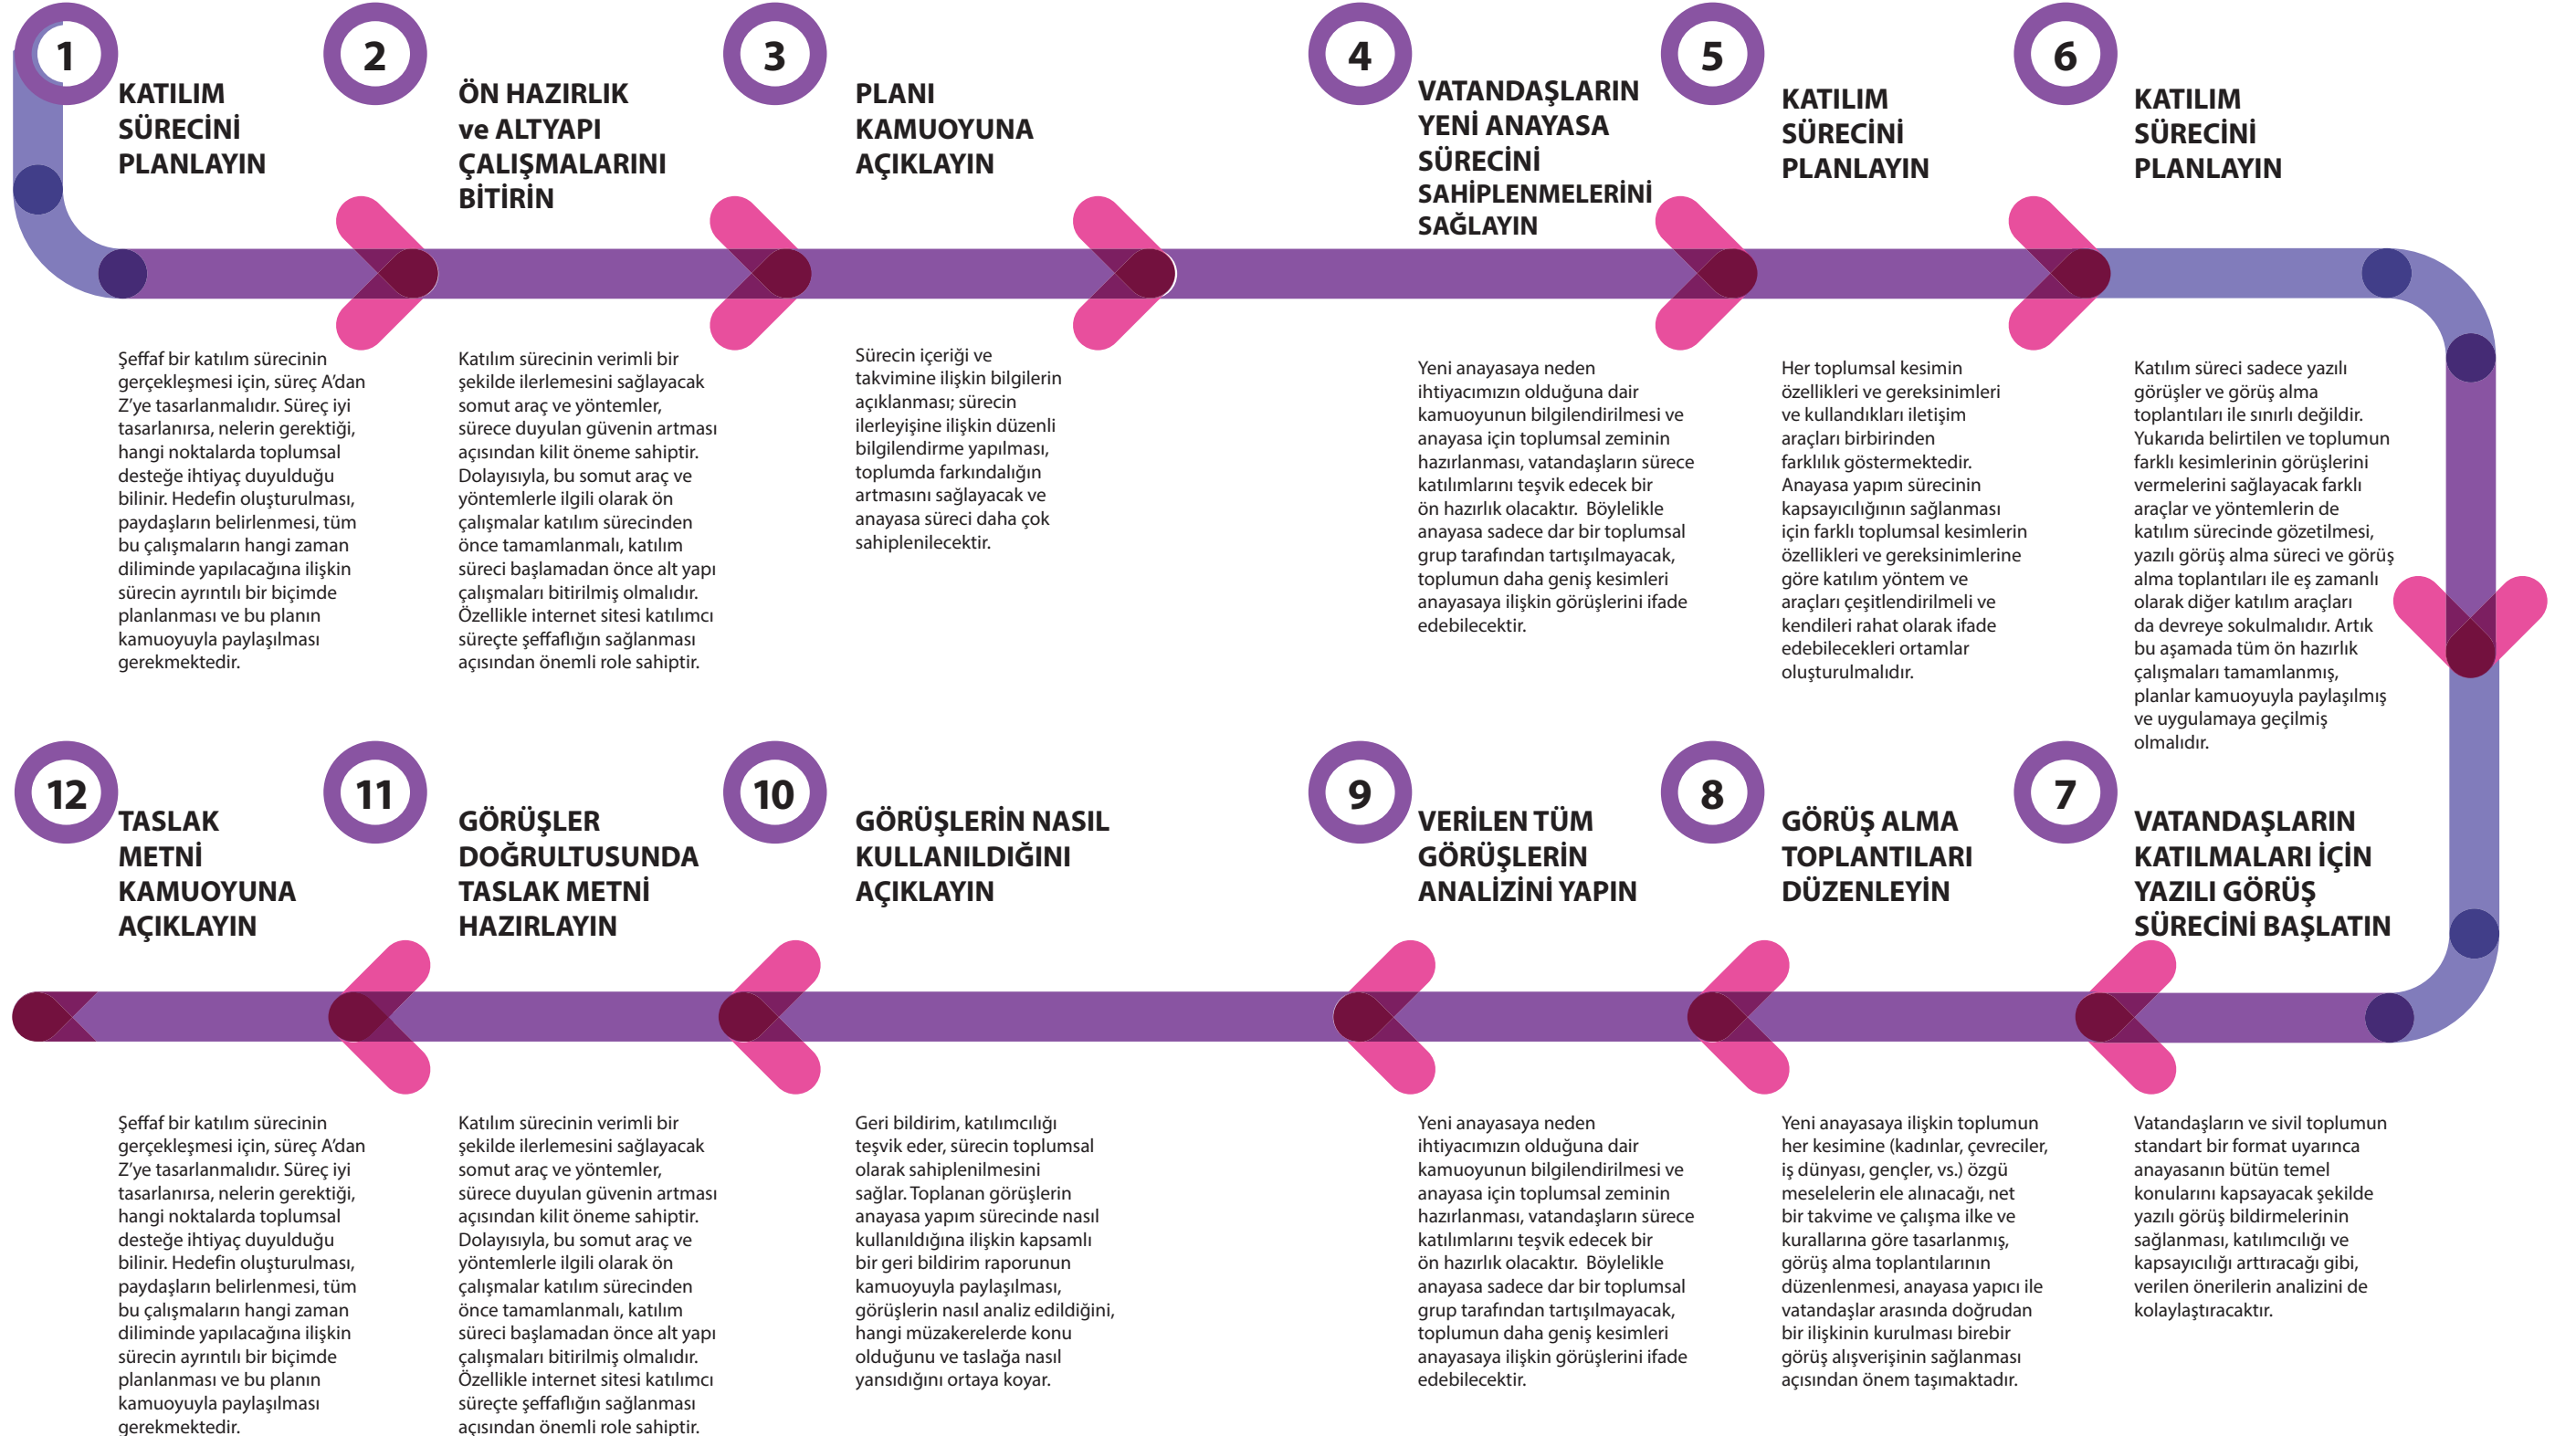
1
KATILIM SÜRECİNİ PLANLAYIN

Şeffaf bir katılım sürecinin gerçekleşmesi için, süreç A'dan Z'ye tasarlanmalıdır. Süreç iyi tasarlanırsa, nelerin gerektiği, hangi noktalarda toplumsal desteğe ihtiyaç duyulduğu bilinir. Hedefin oluşturulması, paydaşların belirlenmesi, tüm bu çalışmaların hangi zaman diliminde yapılacağına ilişkin sürecin ayrıntılı bir biçimde planlanması ve bu planın kamuoyuyla paylaşılması gerekmektedir.

2
ÖN HAZIRLIK ve ALTYAPI ÇALIŞMALARINI BİTİRİN

Katılım sürecinin verimli bir şekilde ilerlemesini sağlayacak somut araç ve yöntemler, sürece duyulan güvenin artması açısından kilit öneme sahiptir. Dolayısıyla, bu somut araç ve yöntemlerle ilgili olarak ön çalışmalar katılım sürecinden önce tamamlanmalı, katılım süreci başlamadan önce alt yapı çalışmaları bitirilmiş olmalıdır. Özellikle internet sitesi katılımcı süreçte şeffaflığın sağlanması açısından önemli role sahiptir.

3
PLANI KAMUOYUNA AÇIKLAYIN

Sürecin içeriği ve takvimine ilişkin bilgilerin açıklanması; sürecin ilerleyişine ilişkin düzenli bilgilendirme yapılması, toplumda farkındalığın artmasını sağlayacak ve anayasa süreci daha çok sahiplenilecektir.

4
VATANDAŞLARIN YENİ ANAYASA SÜRECİNİ SAHİPLENMELERİNİ SAĞLAYIN

Yeni anayasaya neden ihtiyacımızın olduğuna dair kamuoyunun bilgilendirilmesi ve anayasa için toplumsal zeminin hazırlanması, vatandaşların sürece katılımlarını teşvik edecek bir ön hazırlık olacaktır. Böylelikle anayasa sadece dar bir toplumsal grup tarafından tartışılmayacak, toplumun daha geniş kesimleri anayasaya ilişkin görüşlerini ifade edebilecektir.

5
KATILIM SÜRECİNİ PLANLAYIN

Her toplumsal kesimin özellikleri ve gereksinimleri ve kullandıkları iletişim araçları birbirinden farklılık göstermektedir. Anayasa yapım sürecinin kapsayıcılığının sağlanması için farklı toplumsal kesimlerin özellikleri ve gereksinimlerine göre katılım yöntem ve araçları çeşitlendirilmeli ve kendileri rahat olarak ifade edebilecekleri ortamlar oluşturulmalıdır.

6
KATILIM SÜRECİNİ PLANLAYIN

Katılım süreci sadece yazılı görüşler ve görüş alma toplantıları ile sınırlı değildir. Yukarıda belirtilen ve toplumun farklı kesimlerinin görüşlerini vermelerini sağlayacak farklı araçlar ve yöntemlerin de katılım sürecinde gözetilmesi, yazılı görüş alma süreci ve görüş alma toplantıları ile eş zamanlı olarak diğer katılım araçları da devreye sokulmalıdır. Artık bu aşamada tüm ön hazırlık çalışmaları tamamlanmış, planlar kamuoyuyla paylaşılmış ve uygulamaya geçilmiş olmalıdır.

12
TASLAK METNİ KAMUOYUNA AÇIKLAYIN

11
GÖRÜŞLER DOĞRULTUSUNDA TASLAK METNİ HAZIRLAYIN

10
GÖRÜŞLERİN NASIL KULLANILDIĞINI AÇIKLAYIN

9
VERİLEN TÜM GÖRÜŞLERİN ANALİZİNİ YAPIN

8
GÖRÜŞ ALMA TOPLANTILARI DÜZENLEYİN

7
VATANDAŞLARIN KATILMALARI İÇİN YAZILI GÖRÜŞ SÜRECİNİ BAŞLATIN

Şeffaf bir katılım sürecinin gerçekleşmesi için, süreç A'dan Z'ye tasarlanmalıdır. Süreç iyi tasarlanırsa, nelerin gerektiği, hangi noktalarda toplumsal desteğe ihtiyaç duyulduğu bilinir. Hedefin oluşturulması, paydaşların belirlenmesi, tüm bu çalışmaların hangi zaman diliminde yapılacağına ilişkin sürecin ayrıntılı bir biçimde planlanması ve bu planın kamuoyuyla paylaşılması gerekmektedir.

Katılım sürecinin verimli bir şekilde ilerlemesini sağlayacak somut araç ve yöntemler, sürece duyulan güvenin artması açısından kilit öneme sahiptir. Dolayısıyla, bu somut araç ve yöntemlerle ilgili olarak ön çalışmalar katılım sürecinden önce tamamlanmalı, katılım süreci başlamadan önce alt yapı çalışmaları bitirilmiş olmalıdır. Özellikle internet sitesi katılımcı süreçte şeffaflığın sağlanması açısından önemli role sahiptir.

Geri bildirim, katılımcılığı teşvik eder, sürecin toplumsal olarak sahiplenilmesini sağlar. Toplanan görüşlerin anayasa yapım sürecinde nasıl kullanıldığına ilişkin kapsamlı bir geri bildirim raporunun kamuoyuyla paylaşılması, görüşlerin nasıl analiz edildiğini, hangi müzakerelerde konu olduğunu ve taslağa nasıl yansıdığını ortaya koyar.

Yeni anayasaya neden ihtiyacımızın olduğuna dair kamuoyunun bilgilendirilmesi ve anayasa için toplumsal zeminin hazırlanması, vatandaşların sürece katılımlarını teşvik edecek bir ön hazırlık olacaktır. Böylelikle anayasa sadece dar bir toplumsal grup tarafından tartışılmayacak, toplumun daha geniş kesimleri anayasaya ilişkin görüşlerini ifade edebilecektir.

Yeni anayasaya ilişkin toplumun her kesimine (kadınlar, çevreciler, iş dünyası, gençler, vs.) özgü meselelerin ele alınacağı, net bir takvime ve çalışma ilke ve kurallarına göre tasarlanmış, görüş alma toplantılarının düzenlenmesi, anayasa yapıcı ile vatandaşlar arasında doğrudan bir ilişkinin kurulması birebir görüş alışverişinin sağlanması açısından önem taşımaktadır.

Vatandaşların ve sivil toplumun standart bir format uyarınca anayasanın bütün temel konularını kapsayacak şekilde yazılı görüş bildirmelerinin sağlanması, katılımcılığı ve kapsayıcılığı arttıracağı gibi, verilen önerilerin analizini de kolaylaştıracaktır.